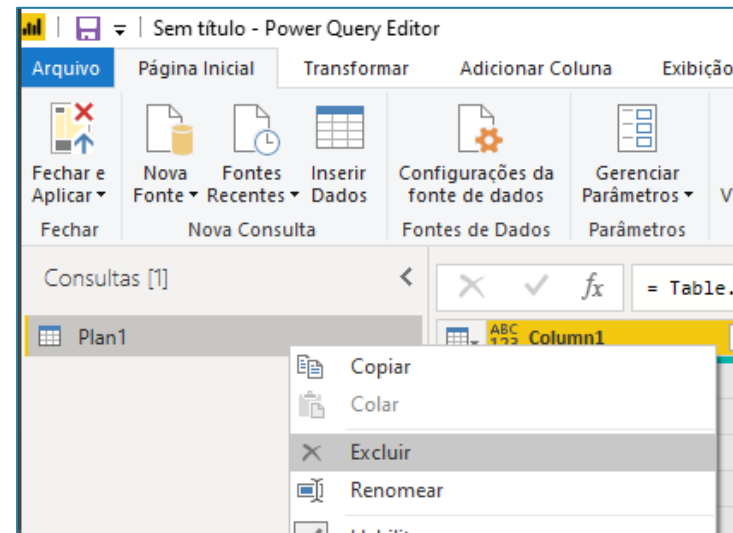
Sem título - Power Query Editor

Arquivo | Página Inicial | Transformar | Adicionar Coluna | Exibiç

Fechar e Aplicar ▾
Fechar

Nova Fonte ▾ | Fontes Recentes ▾ | Inserir Dados
Nova Consulta

Configurações da fonte de dados
Fontes de Dados

Gerenciar Parâmetros ▾
Parâmetros

V

Consultas [1]

Plan1

$fx$ = Table.

ABC 123 Column1

Copiar
Colar
Excluir
Renomear
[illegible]